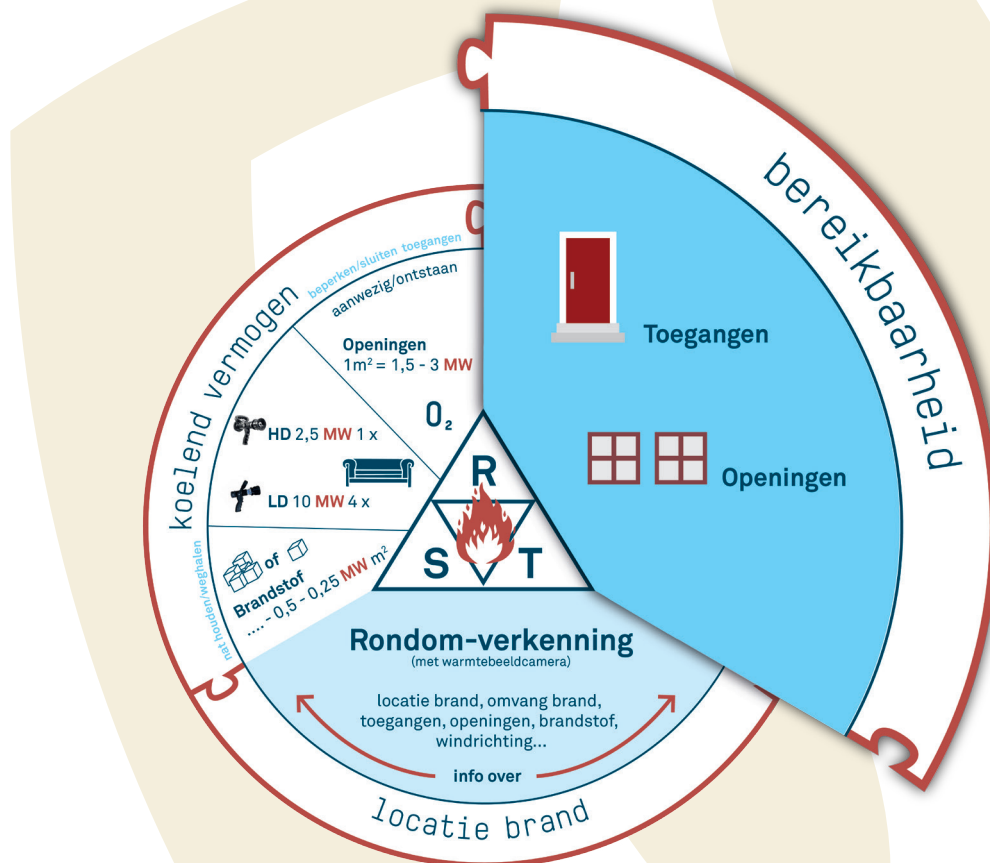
bereikbaarheid

Toegangen

Openingen

koelend vermogen

beperken/sluiten toegangen

aanwezig/ontstaan

Openingen
1m² = 1,5 - 3 MW

$O_2$

HD 2,5 MW 1 x

LD 10 MW 4 x

of

Brandstof
.... - 0,5 - 0,25 MW m²

nat houden/weghalen

R
S
T

Rondom-verkenning
(met warmtebeeldcamera)

locatie brand, omvang brand, toegangen, openingen, brandstof, windrichting...

info over

locatie brand